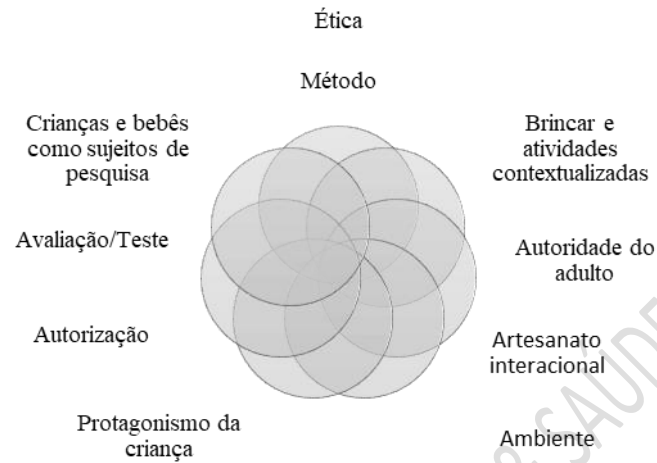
Ética

Método

Crianças e bebês como sujeitos de pesquisa

Brincar e atividades contextualizadas

Avaliação/Teste

Autoridade do adulto

Autorização

Artesanato interacional

Protagonismo da criança

Ambiente

SAUDE